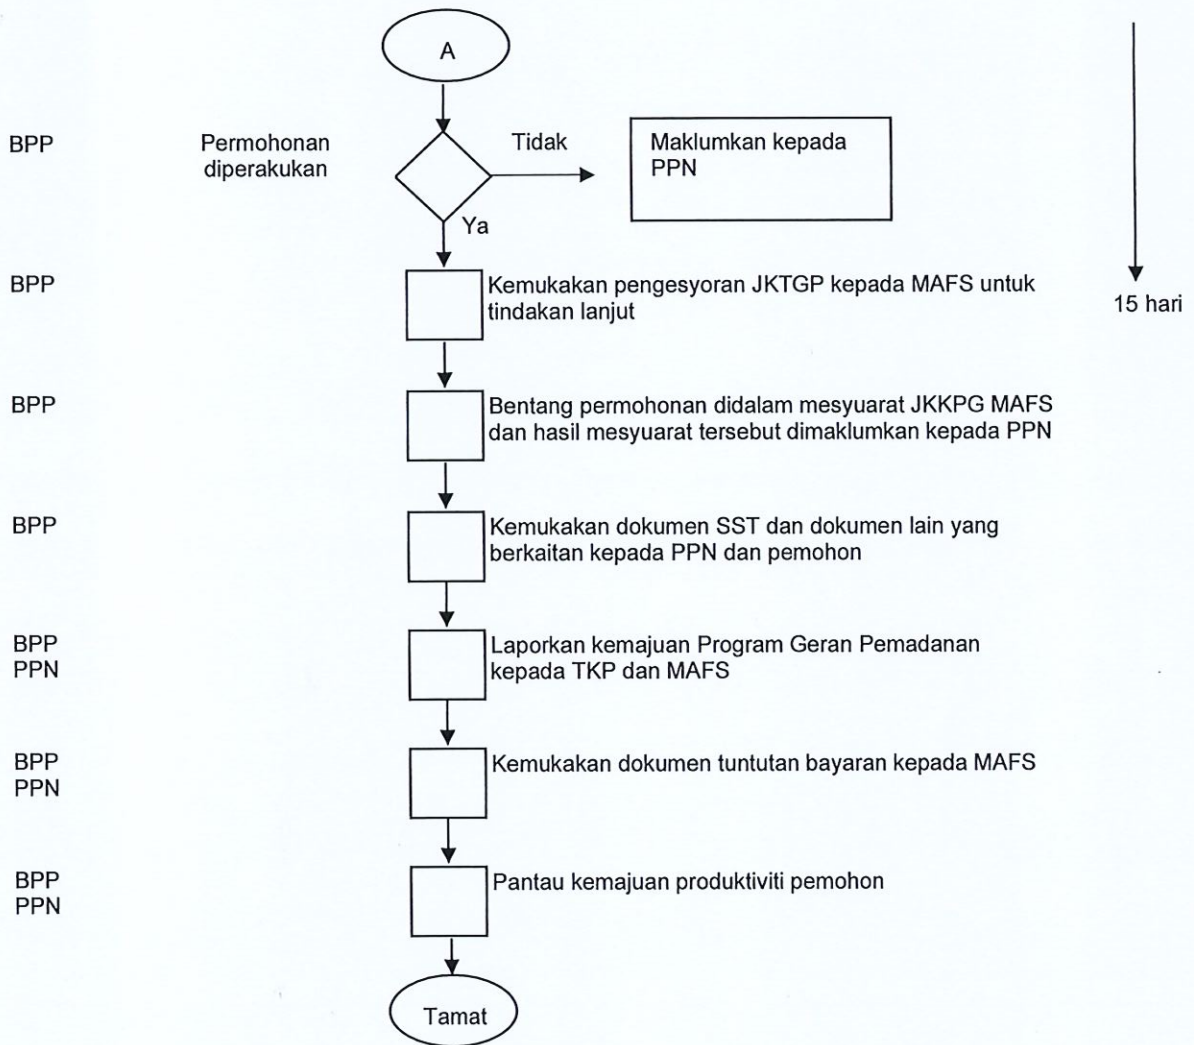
A

BPP

Permohonan diperakukan

Tidak

Maklumkan kepada PPN

Ya

BPP

Kemukakan pengesyoran JKTGP kepada MAFS untuk tindakan lanjut

15 hari

BPP

Bentang permohonan didalam mesyuarat JKKPG MAFS dan hasil mesyuarat tersebut dimaklumkan kepada PPN

BPP

Kemukakan dokumen SST dan dokumen lain yang berkaitan kepada PPN dan pemohon

BPP
PPN

Laporkan kemajuan Program Geran Pemadanan kepada TKP dan MAFS

BPP
PPN

Kemukakan dokumen tuntutan bayaran kepada MAFS

BPP
PPN

Pantau kemajuan produktiviti pemohon

Tamat